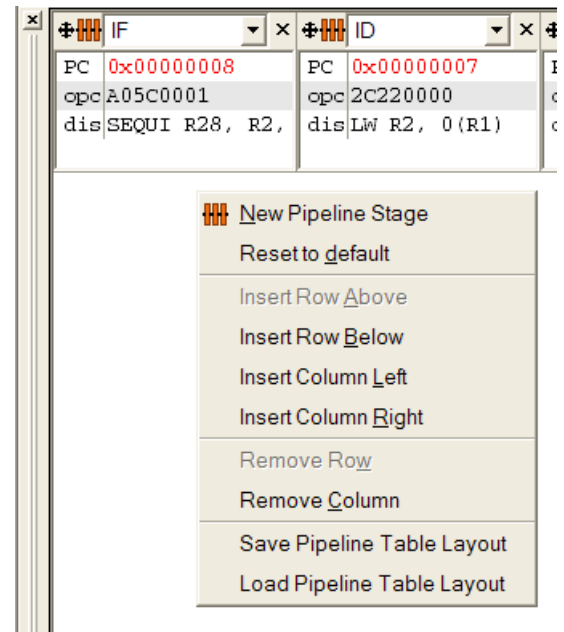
IF
×
ID
×

| PC | 0x00000008 |
|---|---|
| opc | A05C0001 |
| dis | SEQUI R28, R2, |

| PC | 0x00000007 |
|---|---|
| opc | 2C220000 |
| dis | LW R2, 0(R1) |

New Pipeline Stage
Reset to default
Insert Row Above
Insert Row Below
Insert Column Left
Insert Column Right
Remove Row
Remove Column
Save Pipeline Table Layout
Load Pipeline Table Layout